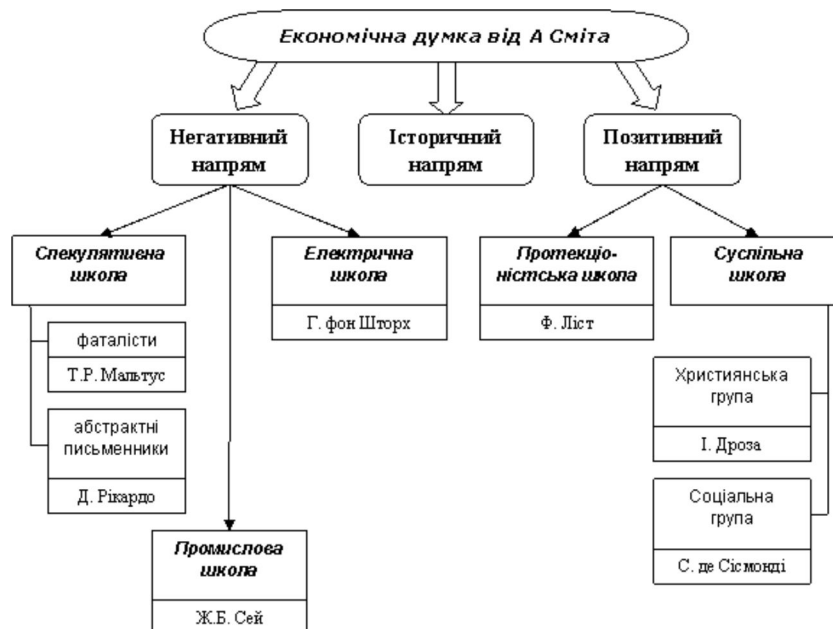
Економічна думка від А Сміта

Негативний напрям

Історичний напрям

Позитивний напрям

Спекулятивна школа

фаталісти

Т.Р. Мальтус

абстрактні письменники

Д. Рікардо

Промислова школа

Ж.Б. Сей

Електрична школа

Г. фон Шторх

Протекціоністська школа

Ф. Ліст

Суспільна школа

Християнська група

І. Дроза

Соціальна група

С. де Сісмонді